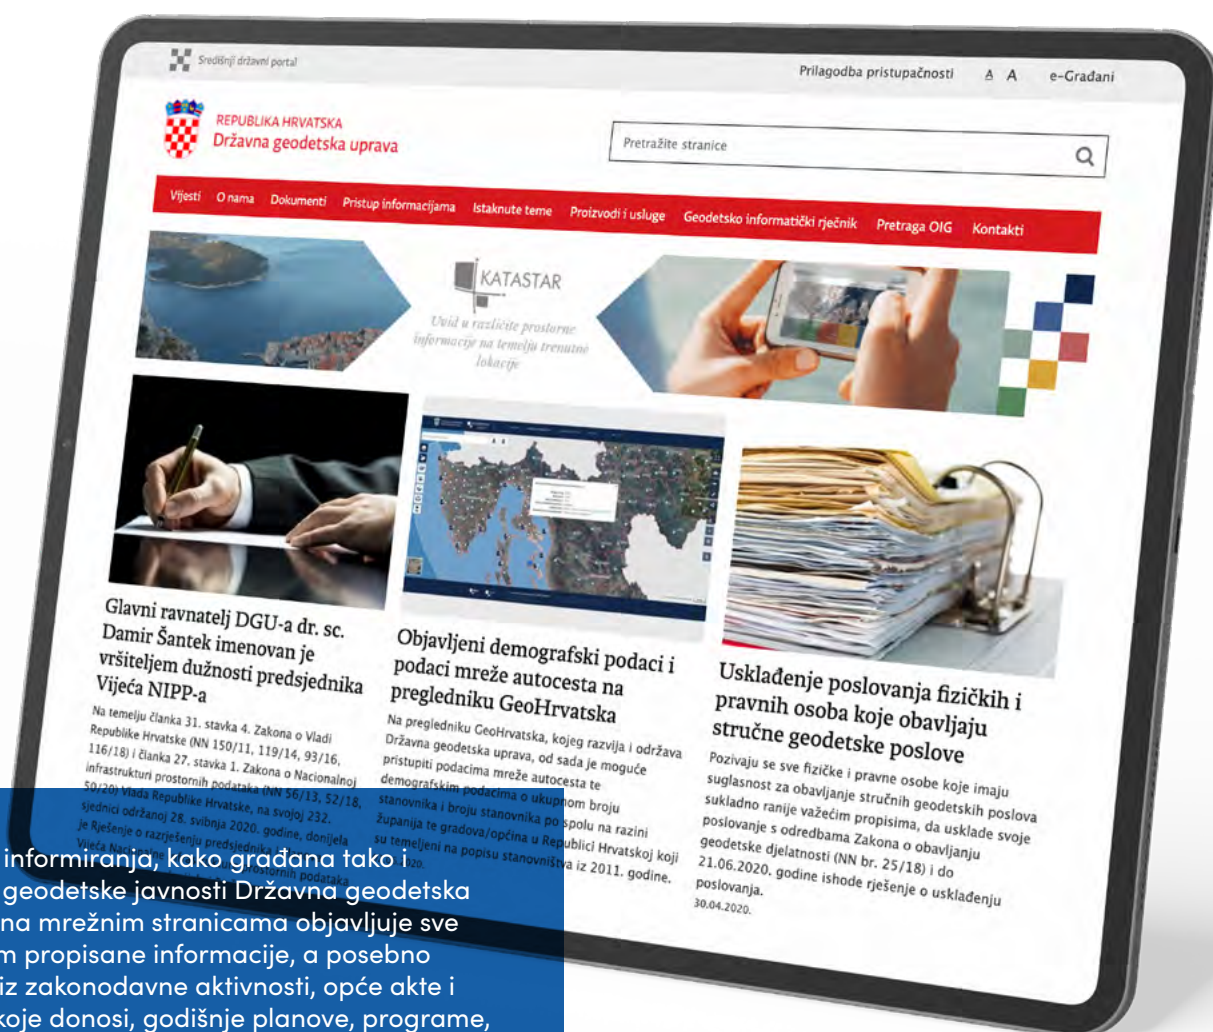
Središnji državni portal

Prilagodba pristupačnosti A A e-Građani

REPUBLIKA HRVATSKA
Državna geodetska uprava

Pretražite stranice

Vijesti O nama Dokumenti Pristup informacijama Istaknute teme Proizvodi i usluge Geodetsko informatički rječnik Pretraga OIG Kontakti

KATASTAR
Uvid u različite prostorne informacije na temelju trenutne lokacije

Glavni ravnatelj DGU-a dr. sc. Damir Šantek imenovan je vršiteljem dužnosti predsjednika Vijeća NIPP-a

Na temelju članka 31. stavka 4. Zakona o Vladi Republike Hrvatske (NN 150/11, 119/14, 93/16, 116/18) i članka 27. stavka 1. Zakona o Nacionalnoj infrastrukturi prostornih podataka (NN 56/13, 52/18, 50/20) Vlada Republike Hrvatske, na svojoj 232. sjednici održanoj 28. svibnja 2020. godine, donijela je Rješenje o razrješenju predsjednika i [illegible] Vijeća Nacionalne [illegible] prostornih podataka

Objavljeni demografski podaci i podaci mreže autocesta na pregledniku GeoHrvatska

Na pregledniku GeoHrvatska, kojeg razvija i održava Državna geodetska uprava, od sada je moguće pristupiti podacima mreže autocesta te demografskim podacima o ukupnom broju stanovnika i broju stanovnika po spolu na razini županija te gradova/općina u Republici Hrvatskoj koji su temeljeni na popisu stanovništva iz 2011. godine.
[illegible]2020.

Usklađenje poslovanja fizičkih i pravnih osoba koje obavljaju stručne geodetske poslove

Pozivaju se sve fizičke i pravne osobe koje imaju suglasnost za obavljanje stručnih geodetskih poslova sukladno ranije važećim propisima, da usklade svoje poslovanje s odredbama Zakona o obavljanju geodetske djelatnosti (NN br. 25/18) i do 21.06.2020. godine ishode rješenje o usklađenju poslovanja.
30.04.2020.

informiranja, kako građana tako i geodetske javnosti Državna geodetska na mrežnim stranicama objavljuje sve m propisane informacije, a posebno iz zakonodavne aktivnosti, opće akte i koje donosi, godišnje planove, programe,